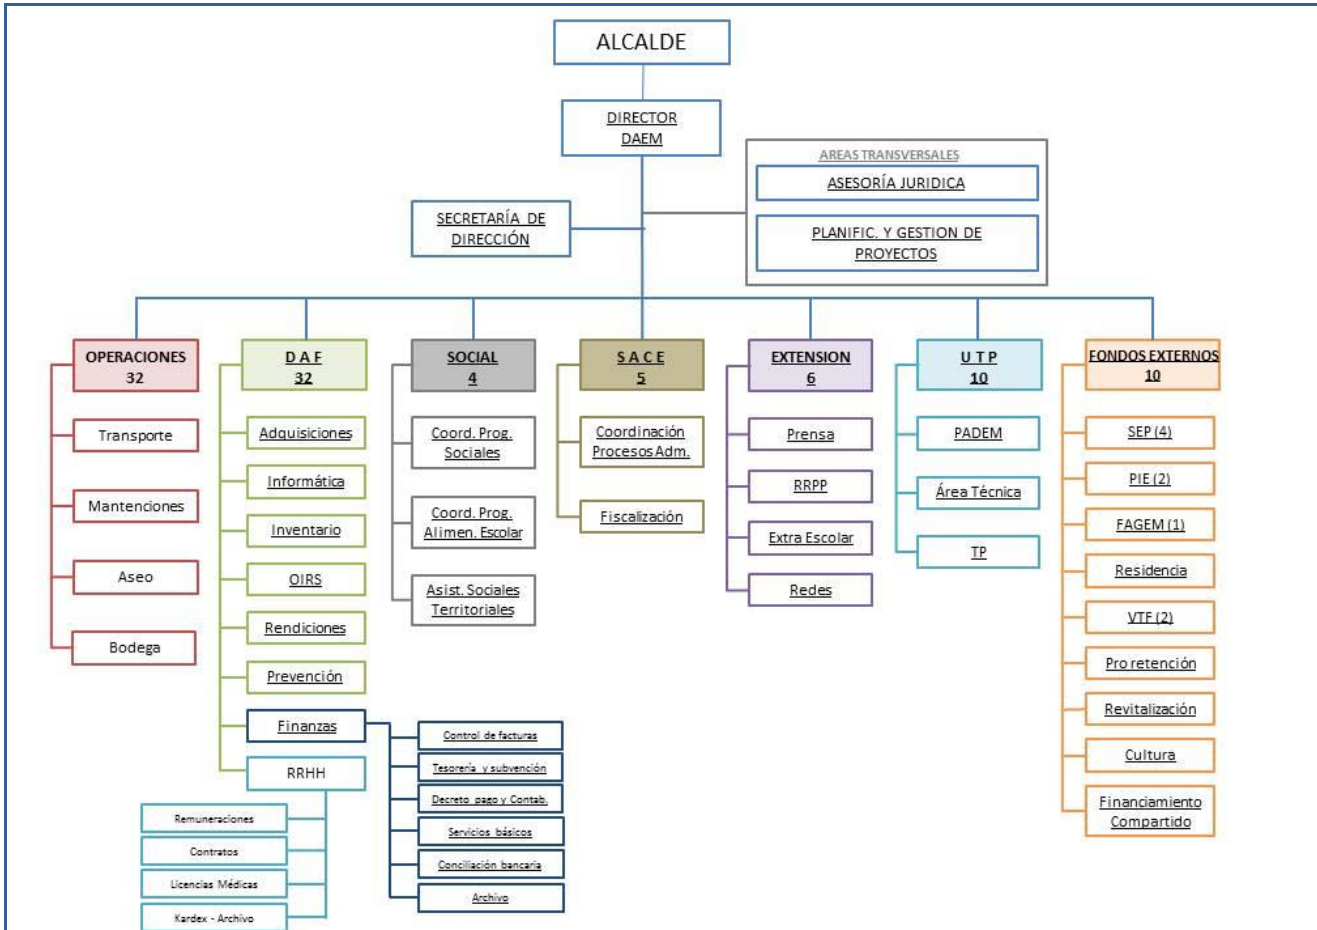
ALCALDE

DIRECTOR DAEM

AREAS TRANSVERSALES

ASESORÍA JURIDICA

PLANIFIC. Y GESTION DE PROYECTOS

SECRETARÍA DE DIRECCIÓN

OPERACIONES 32

Transporte

Mantenciones

Aseo

Bodega

D A F 32

Adquisiciones

Informática

Inventario

OIRS

Rendiciones

Prevención

Finanzas

RRHH

Remuneraciones

Contratos

Licencias Médicas

Kardex - Archivo

Control de facturas

Tesorería y subvención

Decreto pago y Contab.

Servicios básicos

Conciliación bancaria

Archivo

SOCIAL 4

Coord. Prog. Sociales

Coord. Prog. Alimen. Escolar

Asist. Sociales Territoriales

S A C E 5

Coordinación Procesos Adm.

Fiscalización

EXTENSION 6

Prensa

RRPP

Extra Escolar

Redes

U T P 10

PADEM

Área Técnica

TP

FONDOS EXTERNOS 10

SEP (4)

PIE (2)

FAGEM (1)

Residencia

VTF (2)

Pro retención

Revitalización

Cultura

Financiamiento Compartido